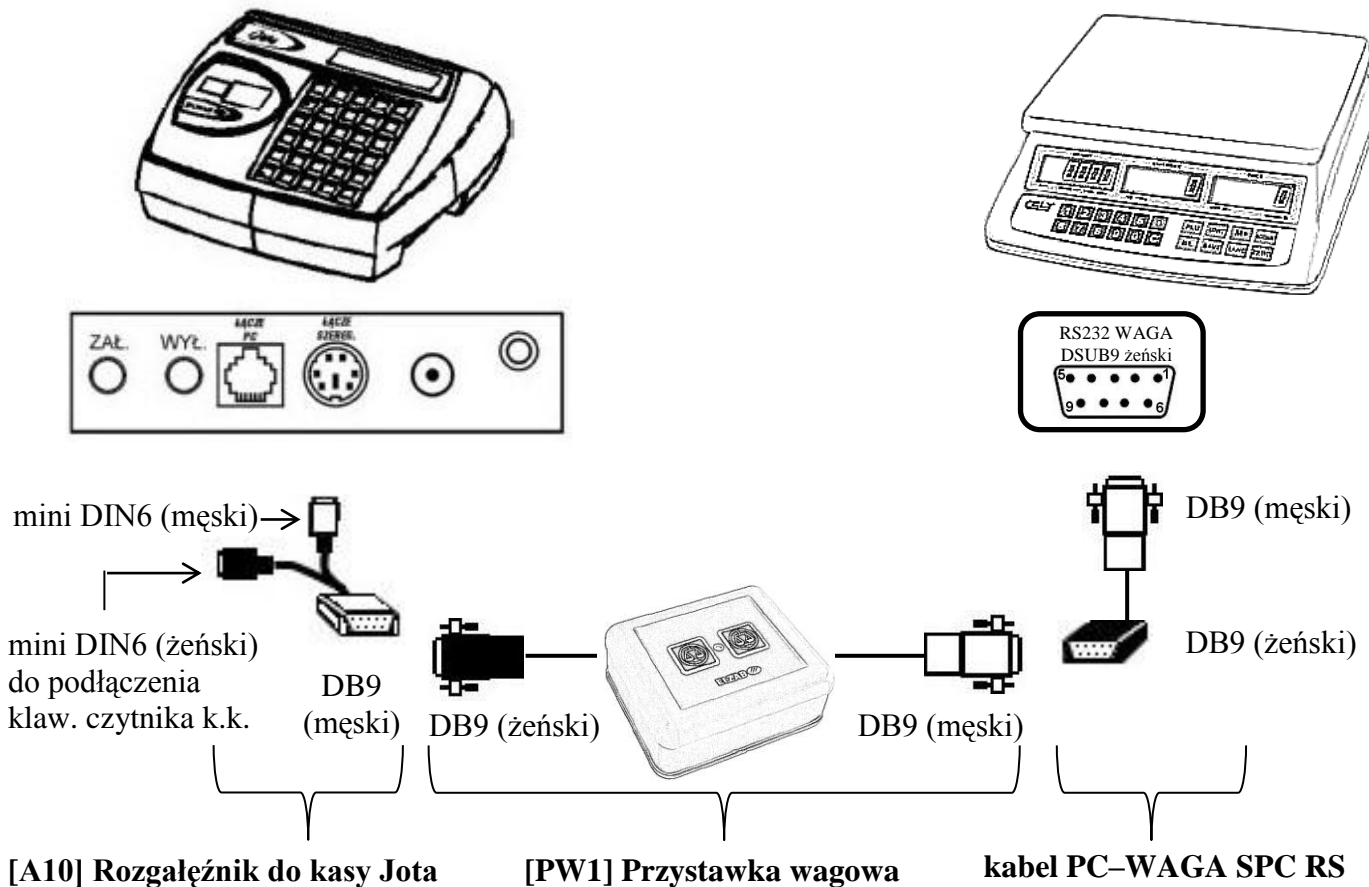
ZAŁ.
WYŁ.
ŁĄCZE PC
ŁĄCZE SZEREG.

RS232 WAGA
DSUB9 żeński
5 1
9 6

mini DIN6 (męski)

mini DIN6 (żeński) do podłączenia klaw. czytnika k.k.

DB9 (męski)

DB9 (żeński)

DB9 (męski)

DB9 (męski)

DB9 (żeński)

[A10] Rozgałęźnik do kasy Jota

[PW1] Przystawka wagowa

kabel PC–WAGA SPC RS